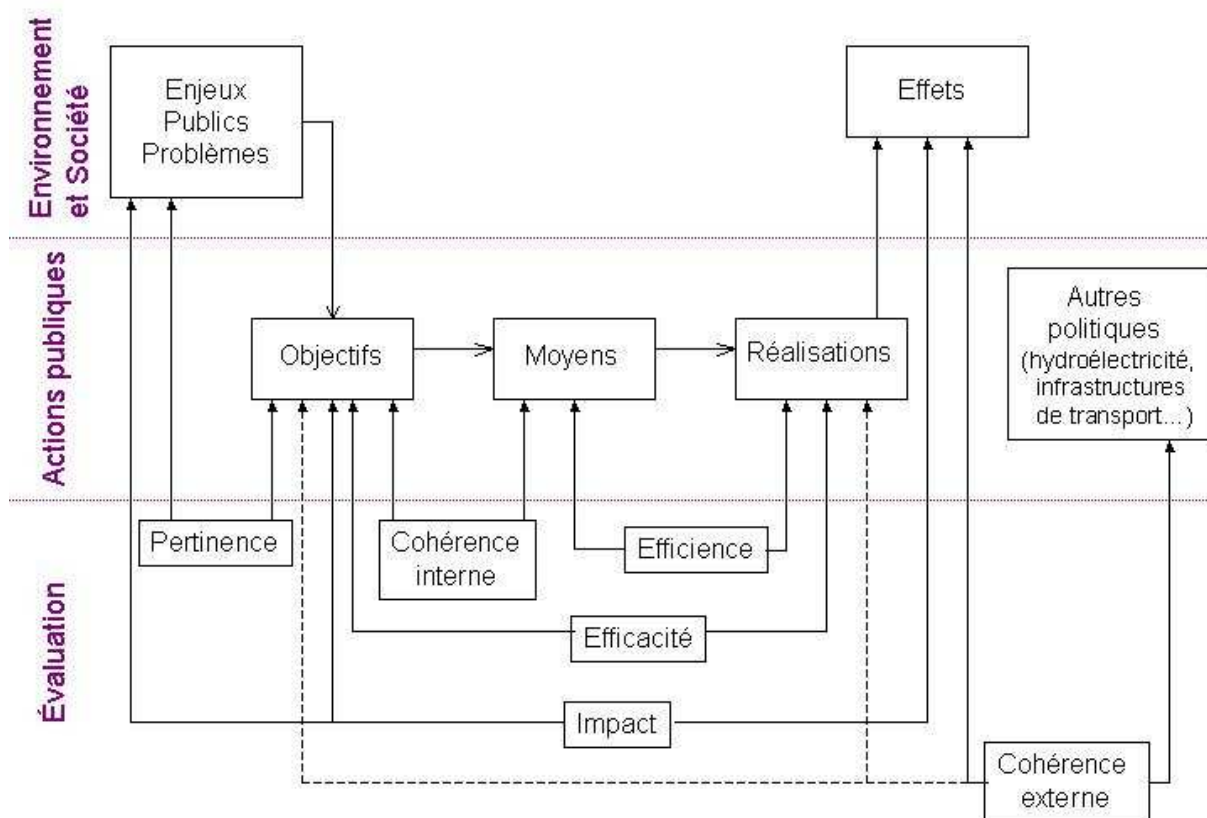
Environnement et Société

Enjeux
Publics
Problèmes

Effets

Actions publiques

Objectifs

Moyens

Réalisations

Autres politiques (hydroélectricité, infrastructures de transport...)

Évaluation

Pertinence

Cohérence interne

Efficience

Efficacité

Impact

Cohérence externe